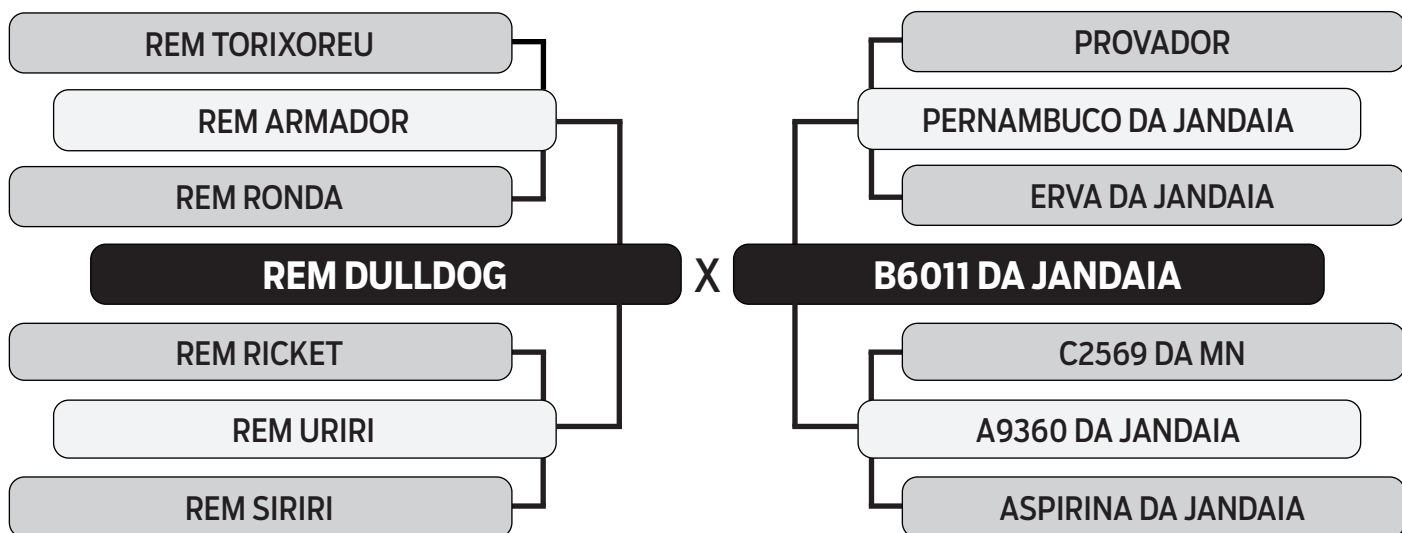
REM TORIXOREU

REM ARMADOR

REM RONDA

REM DULLDOG

X

REM RICKET

REM URIRI

REM SIRIRI

PROVADOR

PERNAMBUCO DA JANDAIA

ERVA DA JANDAIA

B6011 DA JANDAIA

C2569 DA MN

A9360 DA JANDAIA

ASPIRINA DA JANDAIA